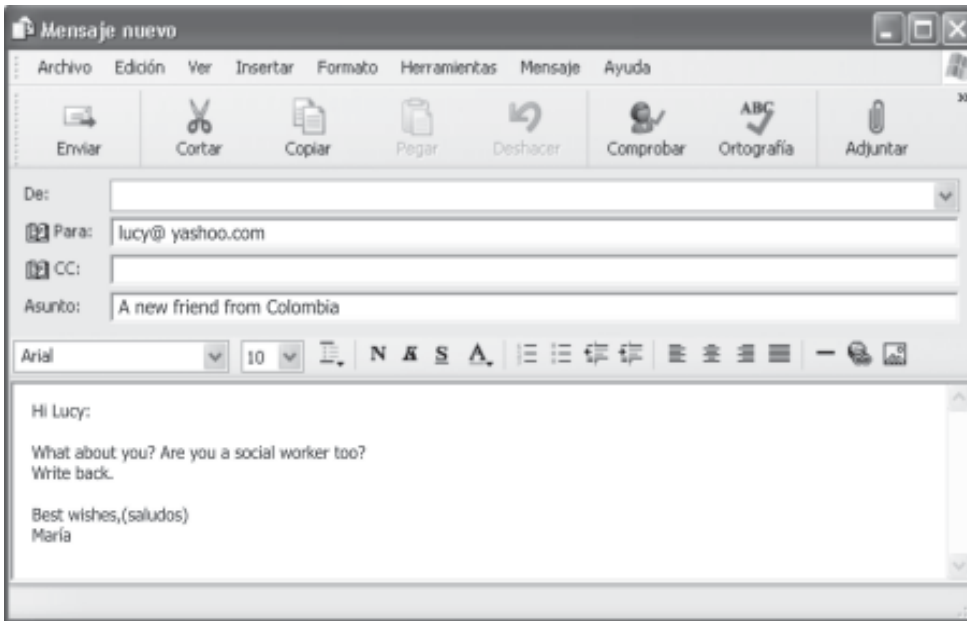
Mensaje nuevo

Archivo Edición Ver Insertar Formato Herramientas Mensaje Ayuda

Enviar Cortar Copiar Pegar Deshacer Comprobar Ortografía Adjuntar

De:

Para: lucy@ yashoo.com

CC:

Asunto: A new friend from Colombia

Arial 10 N K S A

Hi Lucy:

What about you? Are you a social worker too?
Write back.

Best wishes,(saludos)
María